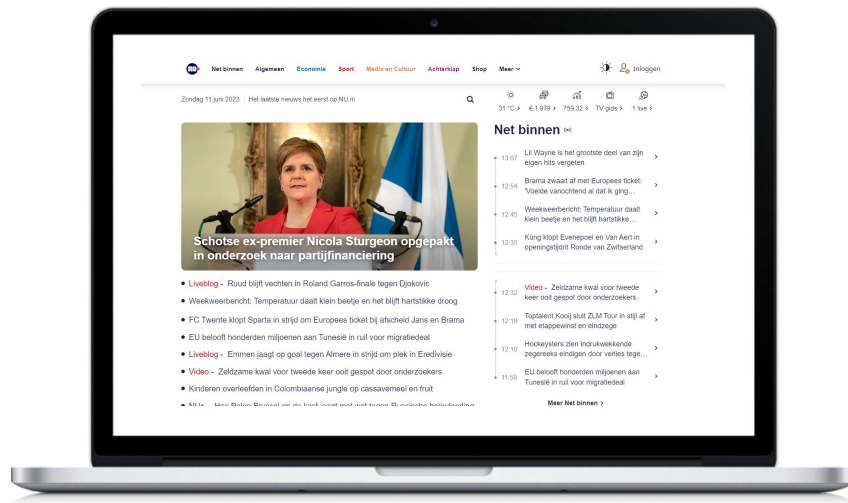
NU.nl Net binnen Algemeen Economie Sport Media en Cultuur Achterklap Shop Meer

Inloggen

Zondag 11 juni 2023 | Het laatste nieuws het eerst op NU.nl

31 °C › € 1.979 › 759,32 › TV gids › 1 live ›

Schotse ex-premier Nicola Sturgeon opgepakt in onderzoek naar partijfinanciering

Liveblog - Ruud blijft vechten in Roland Garros-finale tegen Djokovic

Weekweerbericht: Temperatuur daalt klein beetje en het blijft hartstikke droog

FC Twente klopt Sparta in strijd om Europees ticket bij afscheid Jans en Brama

EU belooft honderden miljoenen aan Tunesië in ruil voor migratiedeal

Liveblog - Emmen jaagt op goal tegen Almere in strijd om plek in Eredivisie

Video - Zeldzame kwal voor tweede keer ooit gespot door onderzoekers

Kinderen overleefden in Colombiaanse jungle op cassavemeel en fruit

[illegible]

Net binnen

13:07 Lil Wayne is het grootste deel van zijn eigen hits vergeten

12:54 Brama zwaait af met Europees ticket: 'Voelde vanochtend al dat ik ging...

12:45 Weekweerbericht: Temperatuur daalt klein beetje en het blijft hartstikke...

12:35 Küng klopt Evenepoel en Van Aert in openingstijdrit Ronde van Zwitserland

12:32 Video - Zeldzame kwal voor tweede keer ooit gespot door onderzoekers

12:18 Toptalent Kooij sluit ZLM Tour in stijl af met etappewinst en eindzege

12:10 Hockeysters zien indrukwekkende zegereeks eindigen door verlies tege...

11:59 EU belooft honderden miljoenen aan Tunesië in ruil voor migratiedeal

Meer Net binnen ›